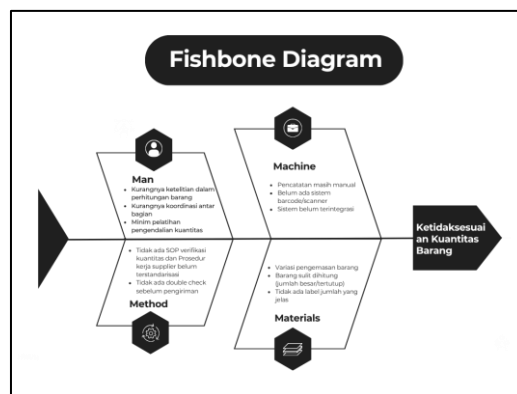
Fishbone Diagram

Man

- Kurangnya ketelitian dalam perhitungan barang
- Kurangnya koordinasi antar bagian
- Minim pelatihan pengendalian kuantitas

Machine

- Pencatatan masih manual
- Belum ada sistem barcode/scanner
- Sistem belum terintegrasi

Ketidaksesuaian Kuantitas Barang

- Tidak ada SOP verifikasi kuantitas dan Prosedur kerja supplier belum terstandarisasi
- Tidak ada double check sebelum pengiriman

Method

- Variasi pengemasan barang
- Barang sulit dihitung (jumlah besar/tertutup)
- Tidak ada label jumlah yang jelas

Materials